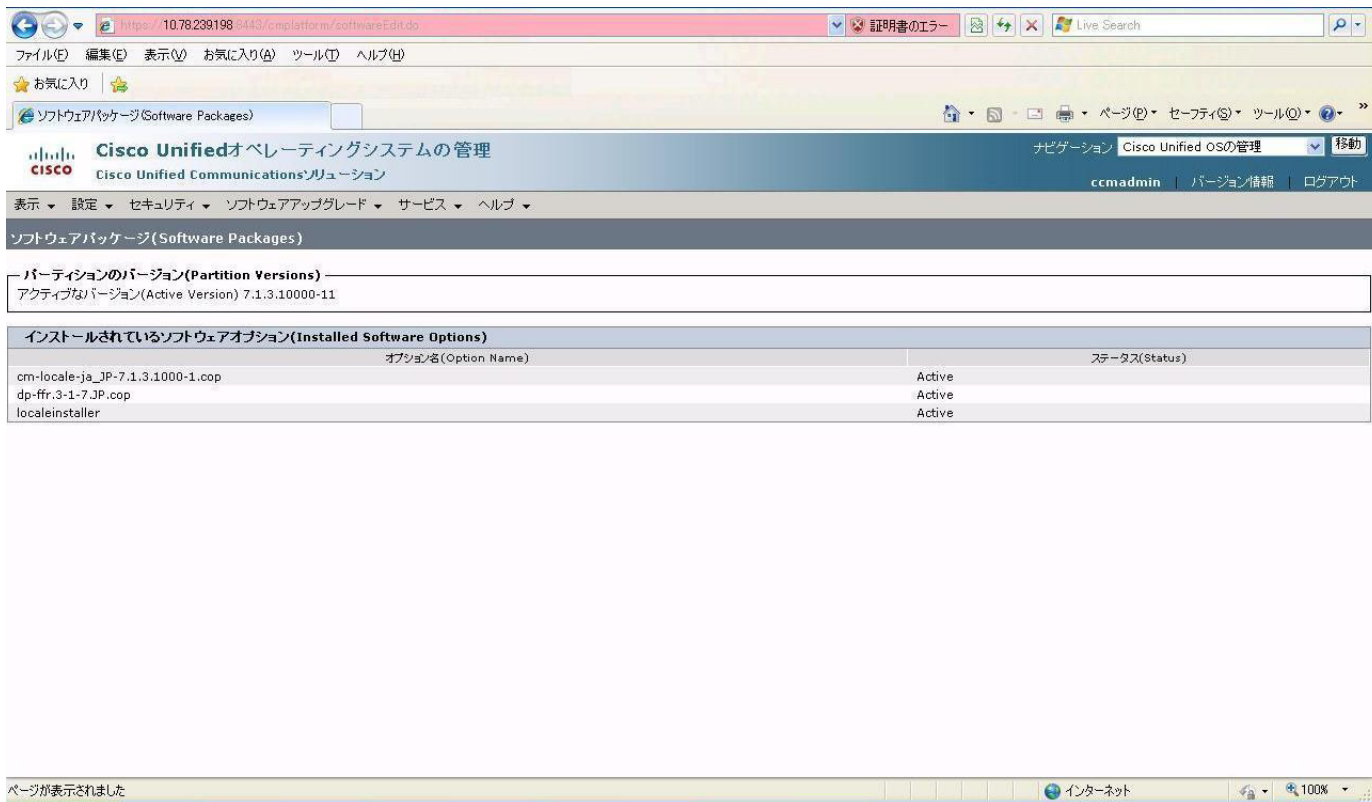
https://10.78.239.198:8443/cmplatform/softwareEdit.do
証明書のエラー
Live Search

ファイル(F) 編集(E) 表示(V) お気に入り(A) ツール(T) ヘルプ(H)

お気に入り

ソフトウェアパッケージ(Software Packages)

ページ(P) セーフティ(S) ツール(O)

Cisco Unifiedオペレーティングシステムの管理
Cisco Unified Communicationsソリューション

ナビゲーション Cisco Unified OSの管理 移動
ccmadmin | バージョン情報 | ログアウト

表示 設定 セキュリティ ソフトウェアアップグレード サービス ヘルプ

ソフトウェアパッケージ(Software Packages)

パーティションのバージョン(Partition Versions)
アクティブなバージョン(Active Version) 7.1.3.10000-11

インストールされているソフトウェアオプション(Installed Software Options)

| オプション名(Option Name) | ステータス(Status) |
|---|---|
| cm-locale-ja_JP-7.1.3.1000-1.cop | Active |
| dp-ffr.3-1-7.JP.cop | Active |
| localeinstaller | Active |

ページが表示されました
インターネット
100%